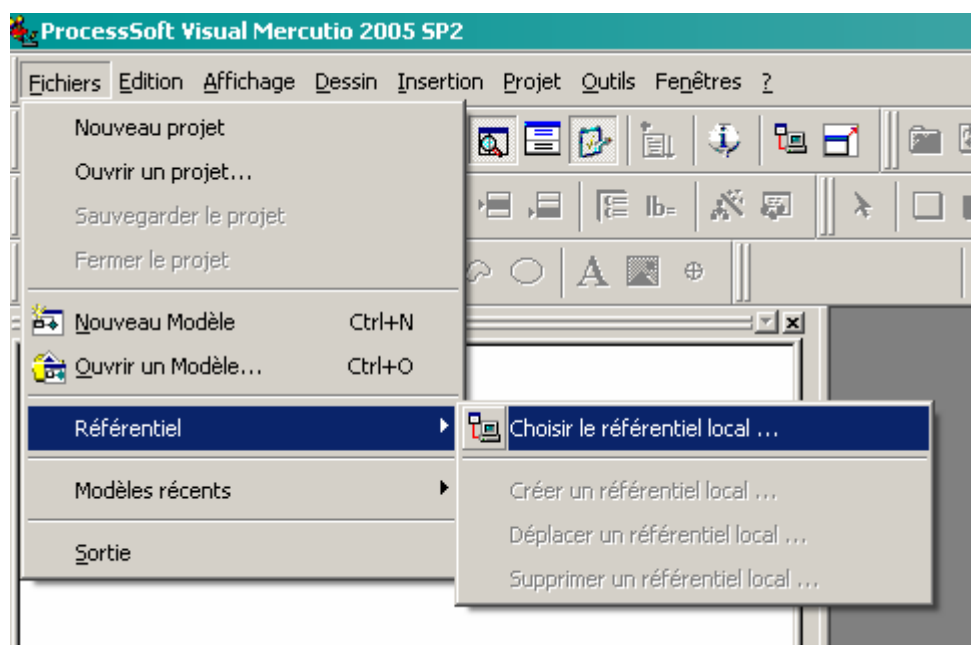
ProcessSoft Visual Mercutio 2005 SP2

Fichiers Edition Affichage Dessin Insertion Projet Outils Fenêtres ?

Nouveau projet
Ouvrir un projet...
Sauvegarder le projet
Fermer le projet
Nouveau Modèle Ctrl+N
Ouvrir un Modèle... Ctrl+O
Référentiel
Modèles récents
Sortie

Choisir le référentiel local ...
Créer un référentiel local ...
Déplacer un référentiel local ...
Supprimer un référentiel local ...